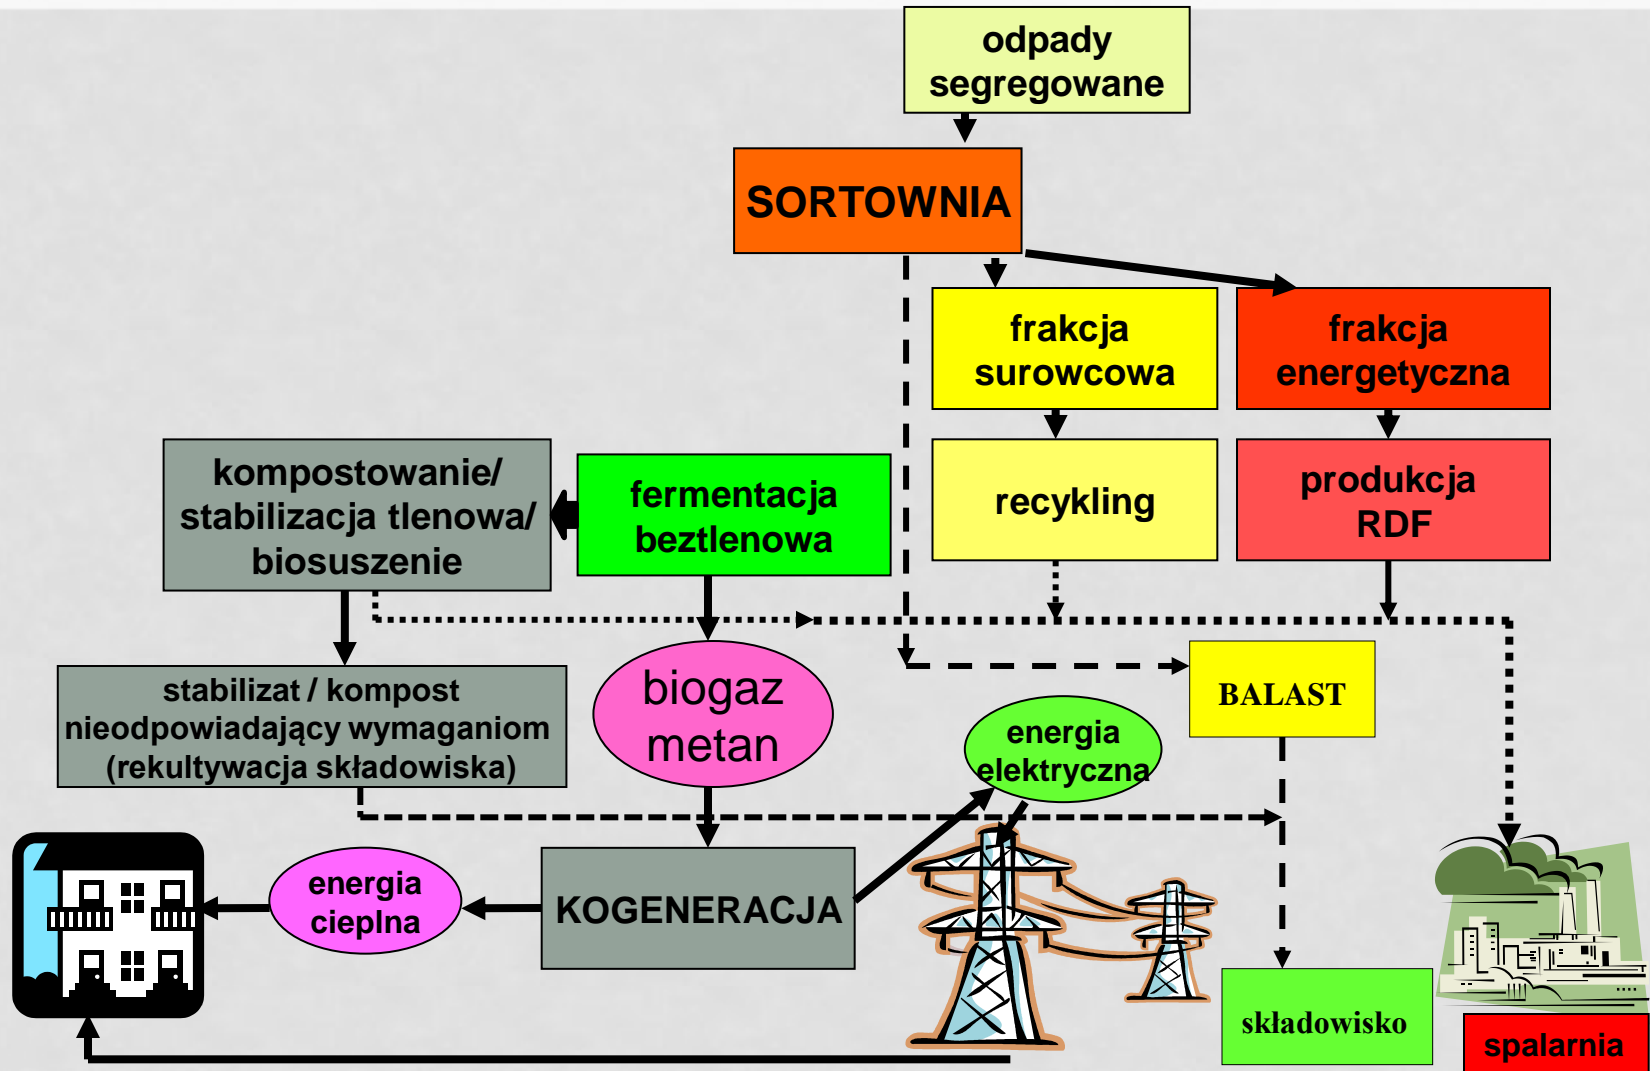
odpady segregowane

SORTOWNIA

frakcja surowcowa

frakcja energetyczna

kompostowanie/ stabilizacja tlenowa/ biosuszenie

fermentacja beztlenowa

recykling

produkcja RDF

stabilizat / kompost nieodpowiadający wymaganiom (rekultywacja składowiska)

biogaz metan

BALAST

energia elektryczna

energia cieplna

KOGENERACJA

składowisko

spalarnia